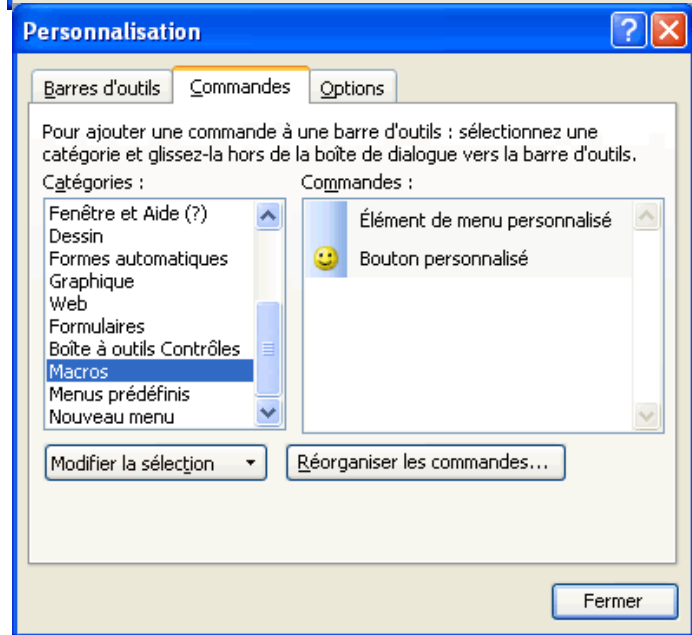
Personnalisation

?

Barres d'outils | Commandes | Options

Pour ajouter une commande à une barre d'outils : sélectionnez une catégorie et glissez-la hors de la boîte de dialogue vers la barre d'outils.

Catégories :

Fenêtre et Aide (?)
Dessin
Formes automatiques
Graphique
Web
Formulaires
Boîte à outils Contrôles
Macros
Menus prédéfinis
Nouveau menu

Commandes :

Élément de menu personnalisé
Bouton personnalisé

Modifier la sélection

Réorganiser les commandes...

Fermer